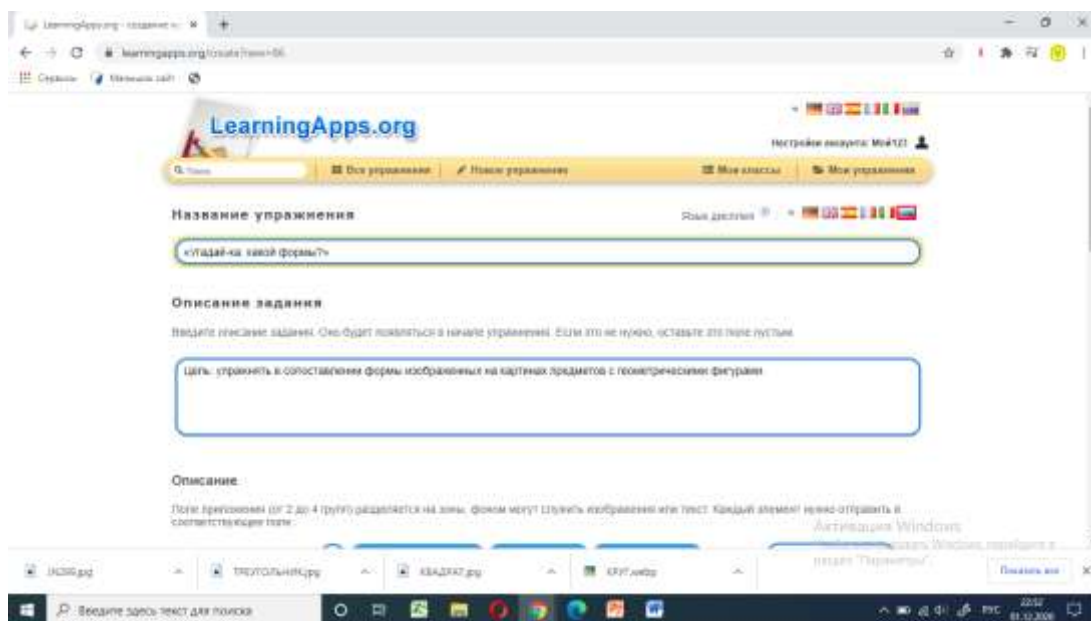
LearningApps.org - создание м... ×

learningapps.org/create?new=86

Сервисы   Мельница сайт

LearningApps.org

Настройки аккаунта: Мой121

Поиск   Все упражнения   Новое упражнение   Мои классы   Мои упражнения

Название упражнения

Язык дисплея

«Угадай-ка: какой формы?»

Описание задания

Введите описание задания. Оно будет появляться в начале упражнения. Если это не нужно, оставьте это поле пустым.

Цель: упражнять в сопоставлении формы изображенных на картинах предметов с геометрическими фигурами

Описание

Поле приложения (от 2 до 4 групп) разделяется на зоны, фоном могут служить изображения или текст. Каждый элемент нужно отправить в соответствующее поле.

Активация Windows
Чтобы активировать Windows, перейдите в раздел "Параметры".

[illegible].jpg   ТРЕУГОЛЬНИК.jpg   КВАДРАТ.jpg   КРУГ.webp   Показать все

Введите здесь текст для поиска

РУС   22:02   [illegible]